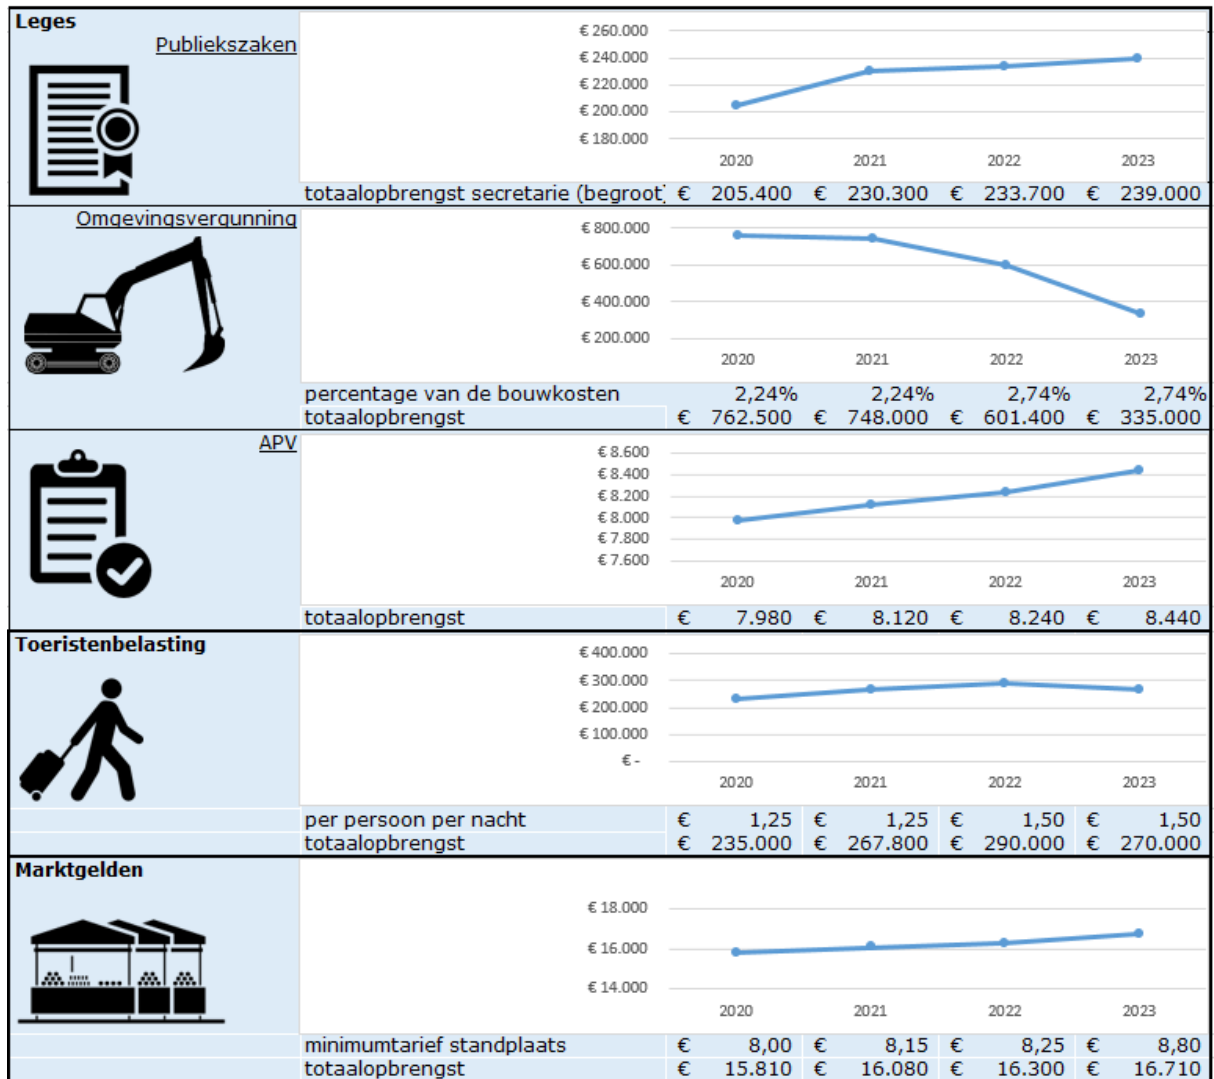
Leges

Publiekszaken

€ 260.000
€ 240.000
€ 220.000
€ 200.000
€ 180.000

2020 2021 2022 2023

| totaalopbrengst secretarie (begroot | € 205.400 | € 230.300 | € 233.700 | € 239.000 |
|---|---|---|---|---|

Omgevingsvergunning

€ 800.000
€ 600.000
€ 400.000
€ 200.000

2020 2021 2022 2023

| percentage van de bouwkosten | 2,24% | 2,24% | 2,74% | 2,74% |
|---|---|---|---|---|
| totaalopbrengst | € 762.500 | € 748.000 | € 601.400 | € 335.000 |

APV

€ 8.600
€ 8.400
€ 8.200
€ 8.000
€ 7.800
€ 7.600

2020 2021 2022 2023

| totaalopbrengst | € 7.980 | € 8.120 | € 8.240 | € 8.440 |
|---|---|---|---|---|

Toeristenbelasting

€ 400.000
€ 300.000
€ 200.000
€ 100.000
€ -

2020 2021 2022 2023

| per persoon per nacht | € 1,25 | € 1,25 | € 1,50 | € 1,50 |
|---|---|---|---|---|
| totaalopbrengst | € 235.000 | € 267.800 | € 290.000 | € 270.000 |

Marktgelden

€ 18.000
€ 16.000
€ 14.000

2020 2021 2022 2023

| minimumtarief standplaats | € 8,00 | € 8,15 | € 8,25 | € 8,80 |
|---|---|---|---|---|
| totaalopbrengst | € 15.810 | € 16.080 | € 16.300 | € 16.710 |